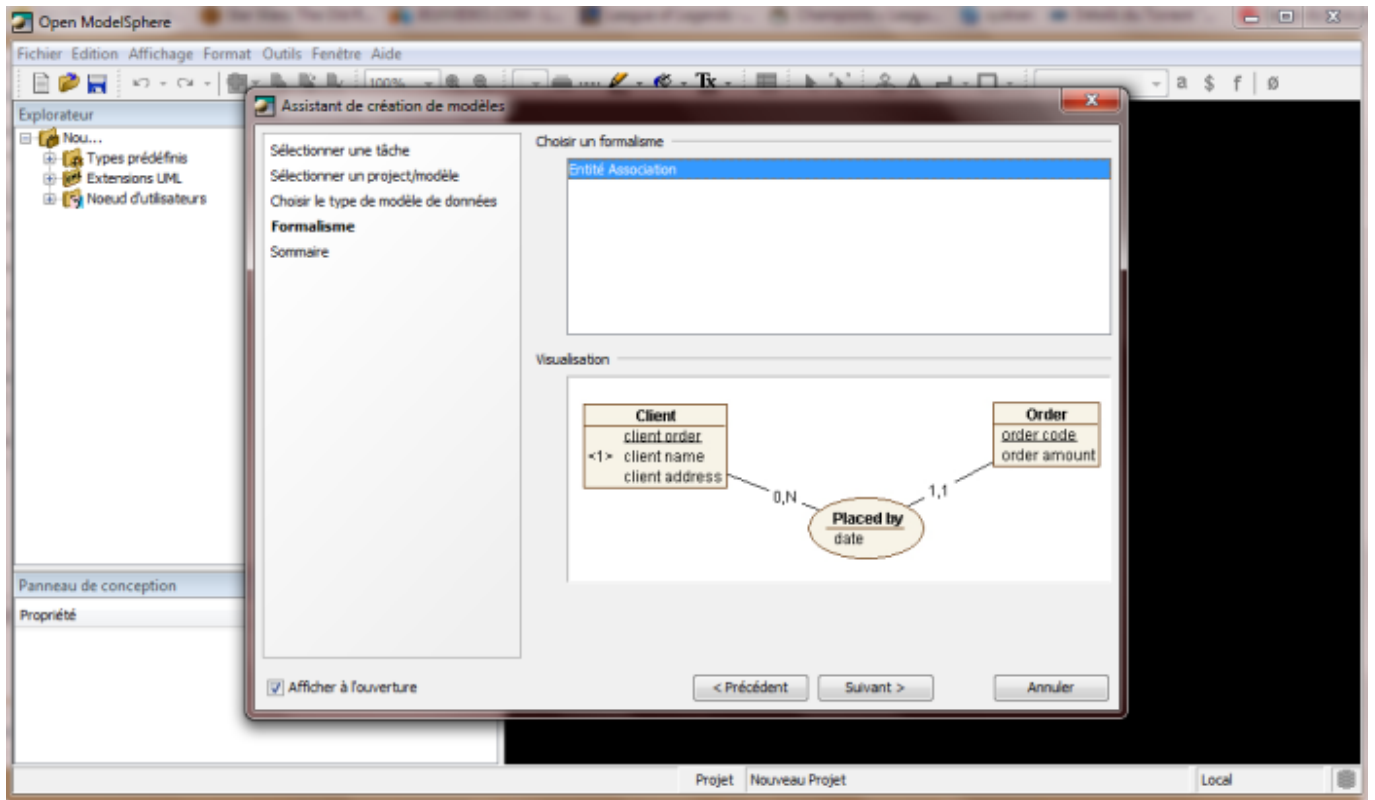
Open ModelSphere

Fichier Edition Affichage Format Outils Fenêtre Aide

100%

a $ f | ø

Explorateur

Nou...
Types prédéfinis
Extensions UML
Noeud d'utilisateurs

Panneau de conception

Propriété

Assistant de création de modèles

Sélectionner une tâche
Sélectionner un project/modèle
Choisir le type de modèle de données
**Formalisme**
Sommaire

Choisir un formalisme

Entité Association

Visualisation

Client
client order
<1> client name
client address

Order
order code
order amount

0,N

1,1

Placed by
date

Afficher à l'ouverture

< Précédent

Suivant >

Annuler

Projet Nouveau Projet

Local